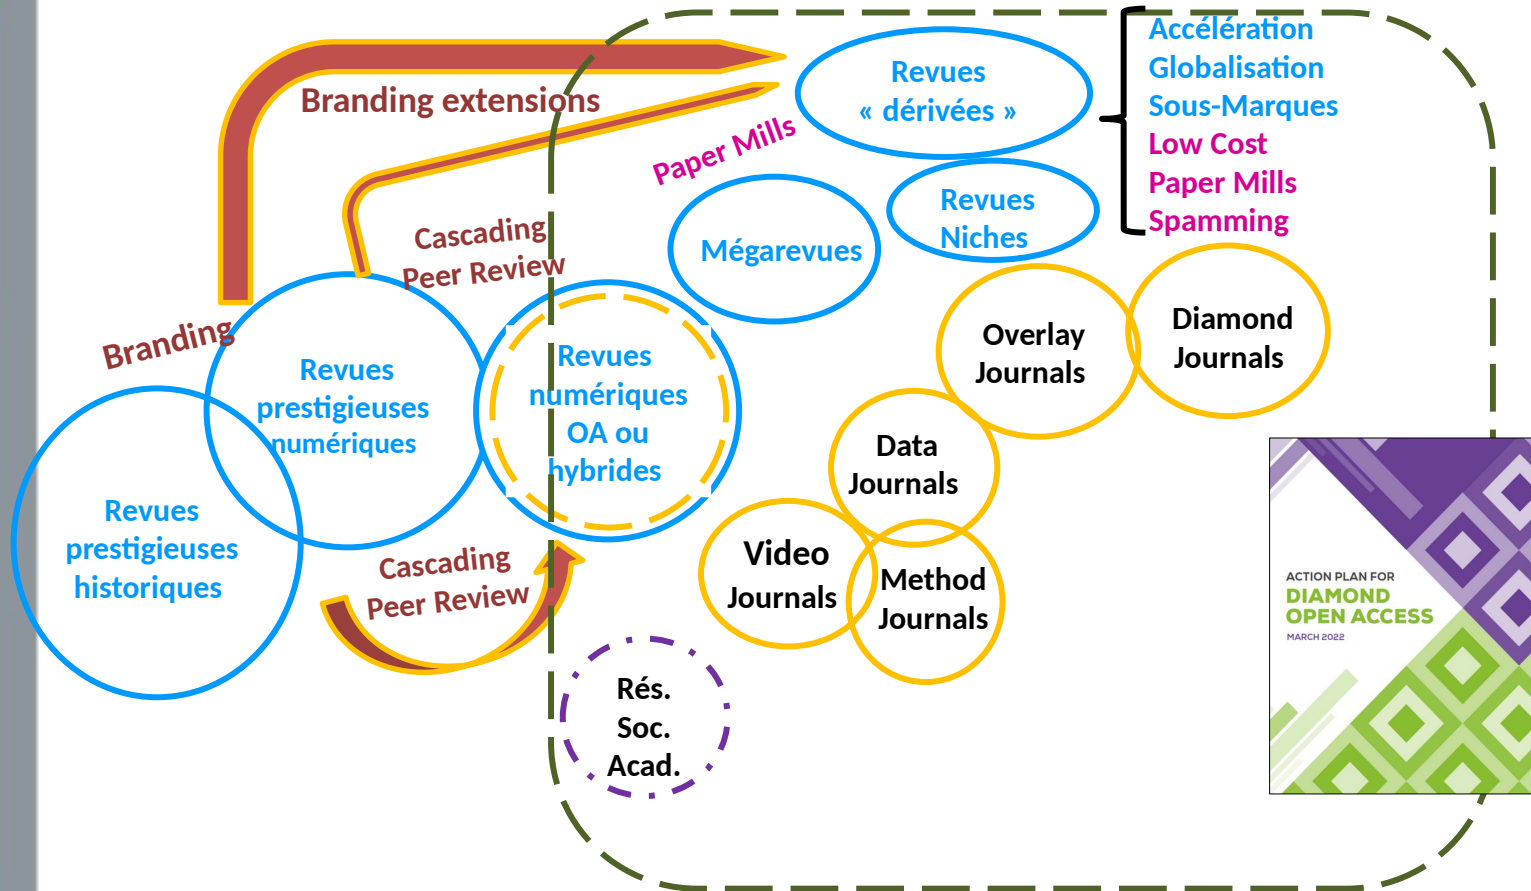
Branding extensions

Revues « dérivées »

Accélération
Globalisation
Sous-Marques
Low Cost
Paper Mills
Spamming

Paper Mills

Mégarevues

Revues Niches

Cascading Peer Review

Branding

Revues prestigieuses numériques

Revues numériques OA ou hybrides

Overlay Journals

Diamond Journals

Data Journals

Revues prestigieuses historiques

Cascading Peer Review

Video Journals

Method Journals

Rés. Soc. Acad.

ACTION PLAN FOR
DIAMOND OPEN ACCESS
MARCH 2022